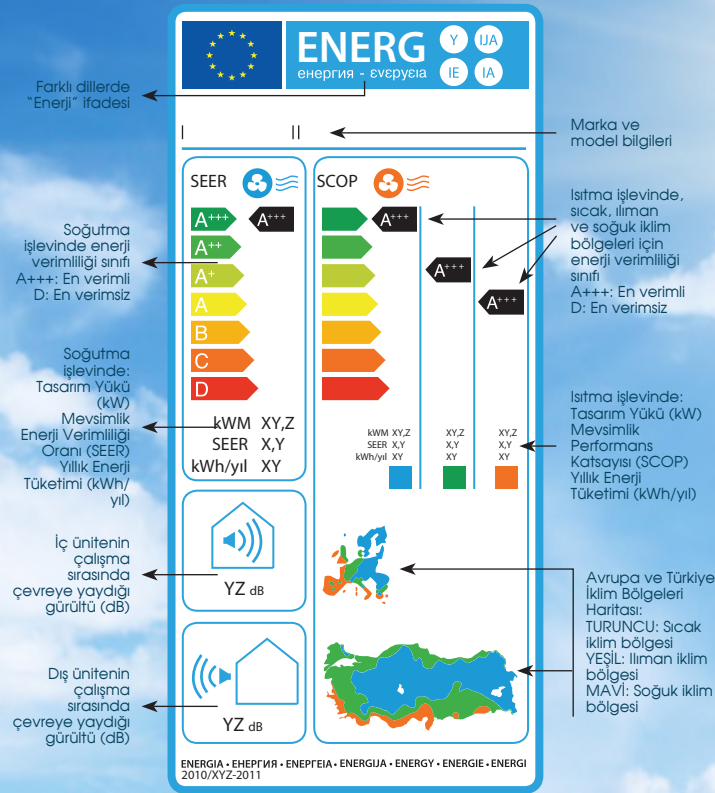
ENERG
енергия · ενεργεια

Y IJA IE IA

Farklı dillerde "Enerji" ifadesi

I II

Marka ve model bilgileri

SEER

SCOP

Soğutma işlevinde enerji verimliliği sınıfı
A+++: En verimli
D: En verimsiz

A+++ A+++
A++
A+
A
B
C
D

A+++
A+++
A+++

Isıtma işlevinde, sıcak, ılıman ve soğuk iklim bölgeleri için enerji verimliliği sınıfı
A+++: En verimli
D: En verimsiz

Soğutma işlevinde:
Tasarım Yükü (kW)
Mevsimlik Enerji Verimliliği Oranı (SEER)
Yıllık Enerji Tüketimi (kWh/yıl)

kWM XY,Z
SEER X,Y
kWh/yıl XY

kWM XY,Z
SEER X,Y
kWh/yıl XY

XY,Z
X,Y
XY

XY,Z
X,Y
XY

Isıtma işlevinde:
Tasarım Yükü (kW)
Mevsimlik Performans Katsayısı (SCOP)
Yıllık Enerji Tüketimi (kWh/yıl)

İç ünitenin çalışma sırasında çevreye yaydığı gürültü (dB)

YZ dB

Dış ünitenin çalışma sırasında çevreye yaydığı gürültü (dB)

YZ dB

Avrupa ve Türkiye İklim Bölgeleri Haritası:
TURUNCU: Sıcak iklim bölgesi
YEŞİL: Ilıman iklim bölgesi
MAVİ: Soğuk iklim bölgesi

ENERGIA • ЕНЕРГИЯ • ΕΝΕΡΓΕΙΑ • ENERGIJA • ENERGY • ENERGIE • ENERGI
2010/XYZ-2011